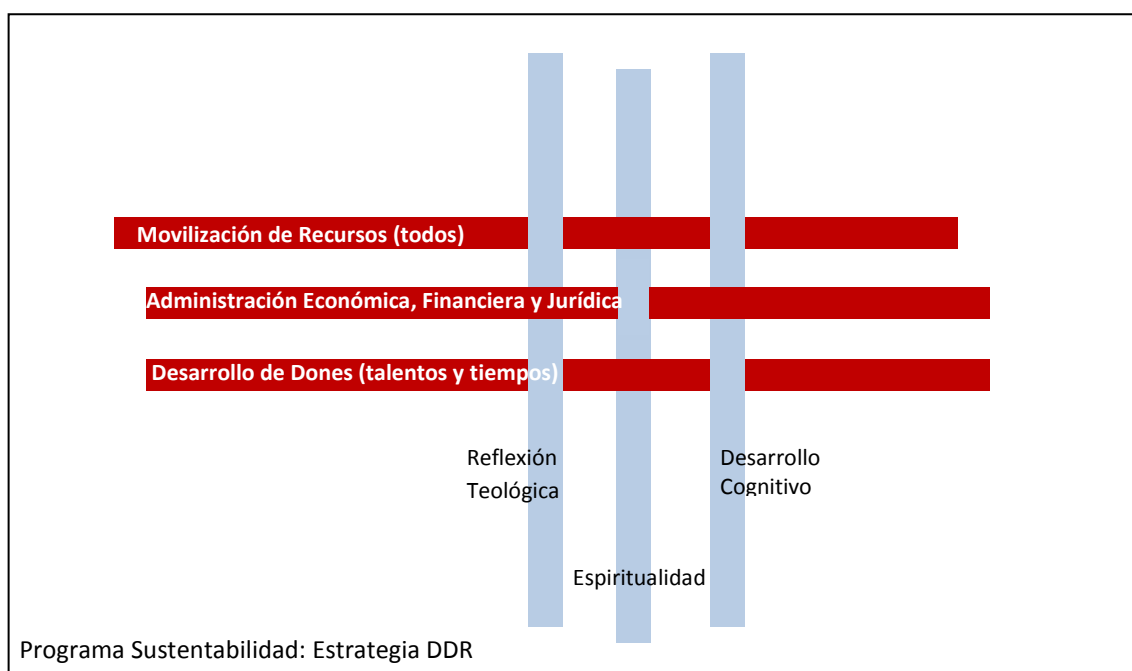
Movilización de Recursos (todos)

Administración Económica, Financiera y Jurídica

Desarrollo de Dones (talentos y tiempos)

Reflexión Teológica

Desarrollo Cognitivo

Espiritualidad

Programa Sustentabilidad: Estrategia DDR